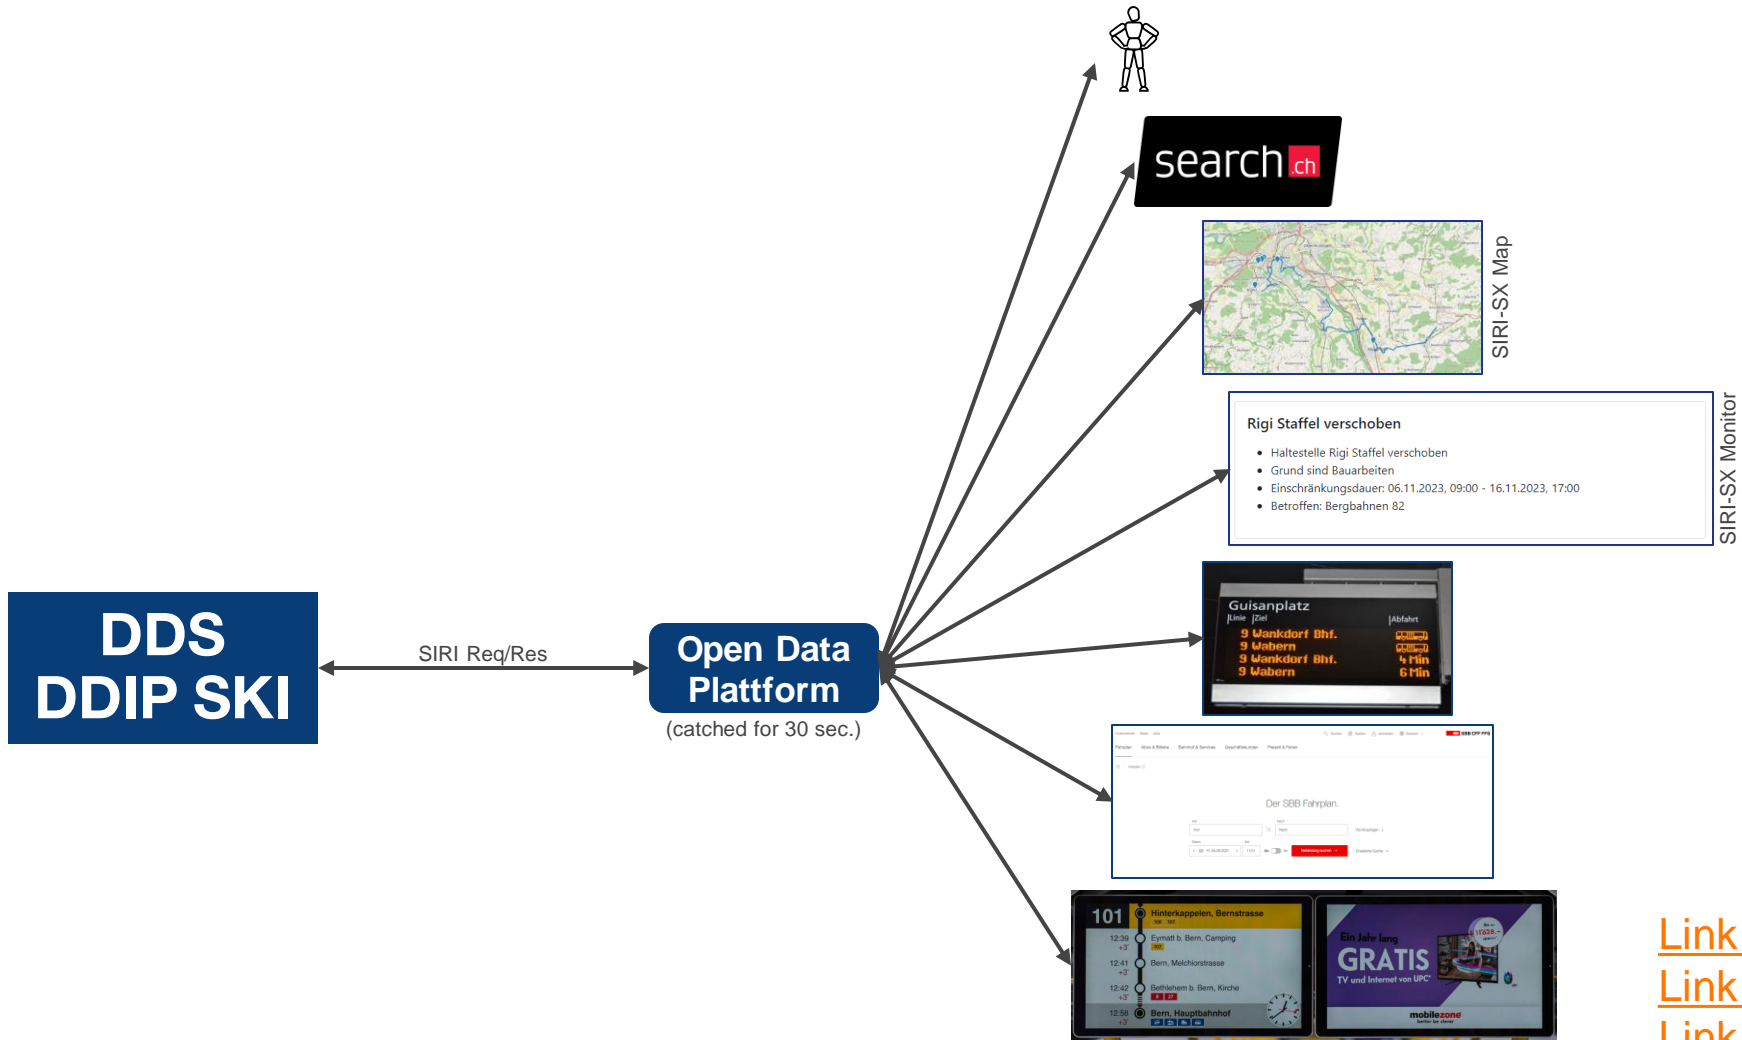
search.ch

SIRI-SX Map

Rigi Staffel verschoben
- Haltestelle Rigi Staffel verschoben
- Grund sind Bauarbeiten
- Einschränkungsdauer: 06.11.2023, 09:00 - 16.11.2023, 17:00
- Betroffen: Bergbahnen 82

SIRI-SX Monitor

DDS
DDIP SKI

SIRI Req/Res

Open Data Plattform
(catched for 30 sec.)

Guisanplatz
Linie Ziel Abfahrt
9 Wankdorf Bhf.
9 Wabern
9 Wankdorf Bhf. 4 Min
9 Wabern 6 Min

Der SBB Fahrplan.

101 Hinterkappelen, Bernstrasse
12:39 Eymatt b. Bern, Camping
12:41 Bern, Melchiorstrasse
12:42 Bethlehem b. Bern, Kirche
12:58 Bern, Hauptbahnhof

Ein Jahr lang GRATIS TV und Internet von UPC
mobilezone

Link
Link
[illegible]